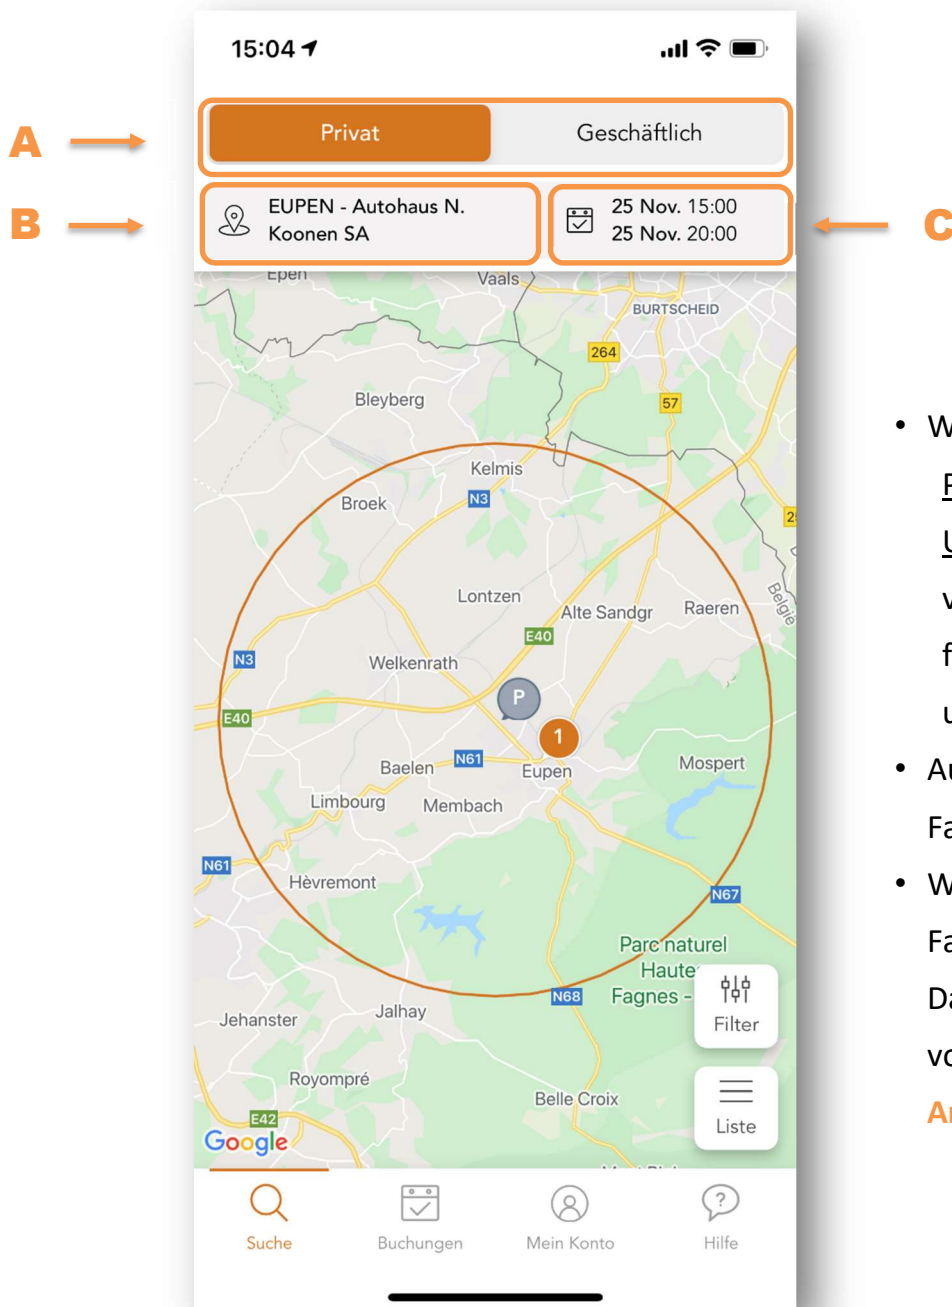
A
B
C

15:04

Privat
Geschäftlich

EUPEN - Autohaus N. Koonen SA

25 Nov. 15:00
25 Nov. 20:00

Epen
Vaals
BURTSCHEID
264
57
Bleyberg
Kelmis
N3
Broek
Lontzen
Alte Sandgr
Raeren
Belgie
E40
N3
Welkenrath
E40
P
1
Baelen
N61
Eupen
Mospert
Limbourg
Membach
N61
Hèvremont
N67
Parc naturel
Hautes
Fagnes -
N68
Jalhay
Jehanster
Royompré
Belle Croix
E42
Google

Filter
Liste

Suche
Buchungen
Mein Konto
Hilfe

• W
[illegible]
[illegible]
v
f
u
• Au
Fa
• W
Fa
Da
vo
Ar